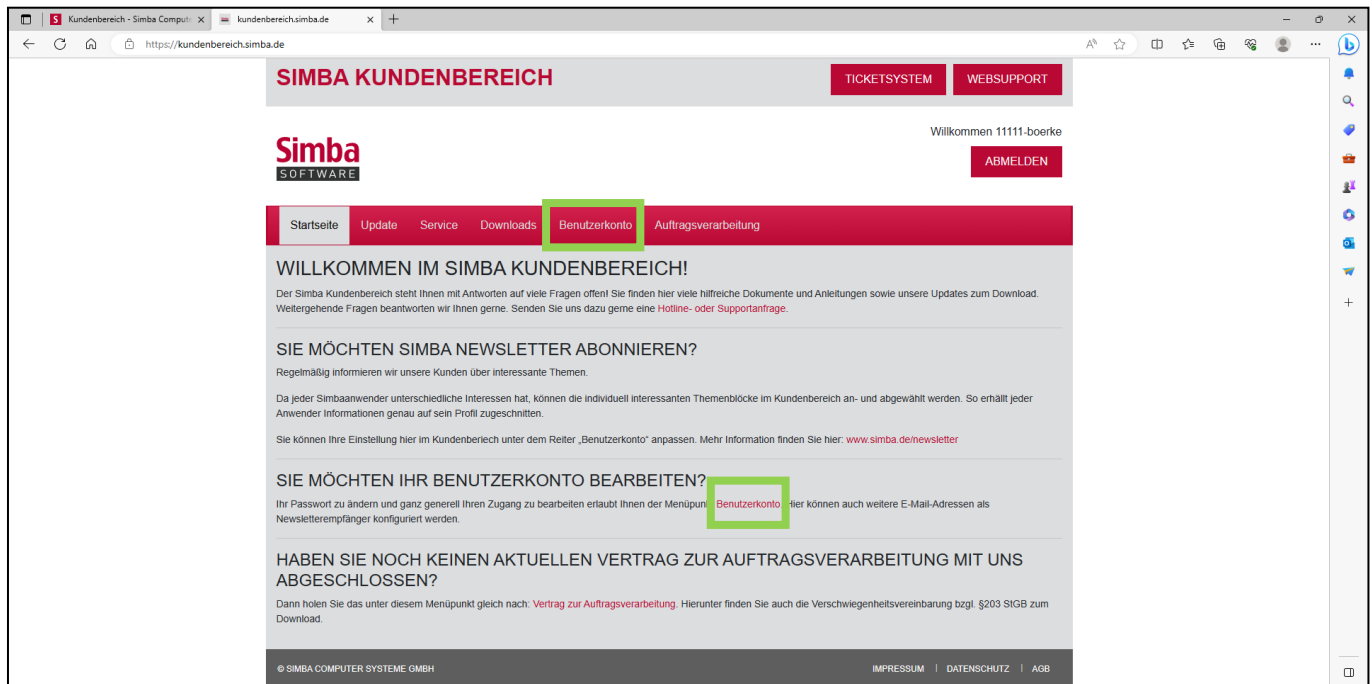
Kundenbereich - Simba Comput
kundenbereich.simba.de
https://kundenbereich.simba.de

SIMBA KUNDENBEREICH
TICKETSYSTEM
WEBSUPPORT

Simba
SOFTWARE

Willkommen 11111-boerke
ABMELDEN

Startseite Update Service Downloads Benutzerkonto Auftragsverarbeitung

WILLKOMMEN IM SIMBA KUNDENBEREICH!

Der Simba Kundenbereich steht Ihnen mit Antworten auf viele Fragen offen! Sie finden hier viele hilfreiche Dokumente und Anleitungen sowie unsere Updates zum Download. Weitergehende Fragen beantworten wir Ihnen gerne. Senden Sie uns dazu gerne eine Hotline- oder Supportanfrage.

SIE MÖCHTEN SIMBA NEWSLETTER ABONNIEREN?

Regelmäßig informieren wir unsere Kunden über interessante Themen.

Da jeder Simbaanwender unterschiedliche Interessen hat, können die individuell interessanten Themenblöcke im Kundenbereich an- und abgewählt werden. So erhält jeder Anwender Informationen genau auf sein Profil zugeschnitten.

Sie können Ihre Einstellung hier im Kundenbereich unter dem Reiter „Benutzerkonto" anpassen. Mehr Information finden Sie hier: www.simba.de/newsletter

SIE MÖCHTEN IHR BENUTZERKONTO BEARBEITEN?

Ihr Passwort zu ändern und ganz generell Ihren Zugang zu bearbeiten erlaubt Ihnen der Menüpunkt Benutzerkonto. Hier können auch weitere E-Mail-Adressen als Newsletterempfänger konfiguriert werden.

HABEN SIE NOCH KEINEN AKTUELLEN VERTRAG ZUR AUFTRAGSVERARBEITUNG MIT UNS ABGESCHLOSSEN?

Dann holen Sie das unter diesem Menüpunkt gleich nach: Vertrag zur Auftragsverarbeitung. Hierunter finden Sie auch die Verschwiegenheitsvereinbarung bzgl. §203 StGB zum Download.

© SIMBA COMPUTER SYSTEME GMBH
IMPRESSUM | DATENSCHUTZ | AGB